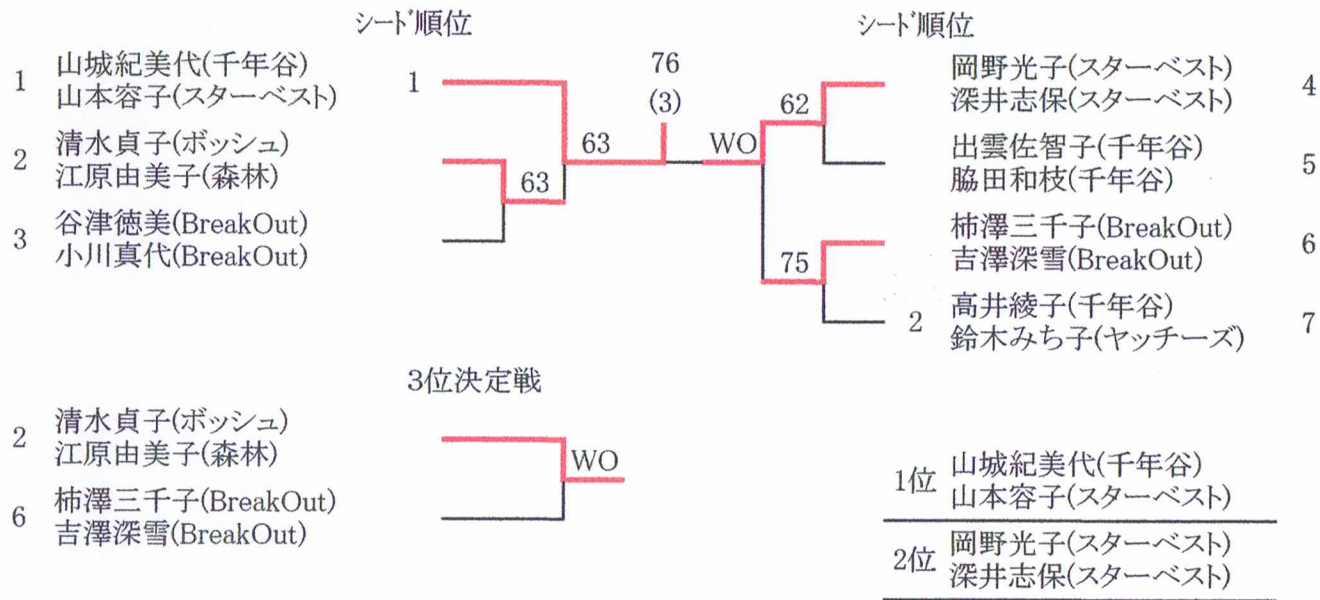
シード順位

1 山城紀美代(千年谷)
山本容子(スターベスト)

2 清水貞子(ボッシュ)
江原由美子(森林)

3 谷津徳美(BreakOut)
小川真代(BreakOut)

1

63

63

76
(3)

WO

62

75

シード順位

岡野光子(スターベスト)
深井志保(スターベスト) 4

出雲佐智子(千年谷)
脇田和枝(千年谷) 5

柿澤三千子(BreakOut)
吉澤深雪(BreakOut) 6

2 高井綾子(千年谷)
鈴木みち子(ヤッチーズ) 7

3位決定戦

2 清水貞子(ボッシュ)
江原由美子(森林)

6 柿澤三千子(BreakOut)
吉澤深雪(BreakOut)

WO

1位 山城紀美代(千年谷)
山本容子(スターベスト)

2位 岡野光子(スターベスト)
深井志保(スターベスト)